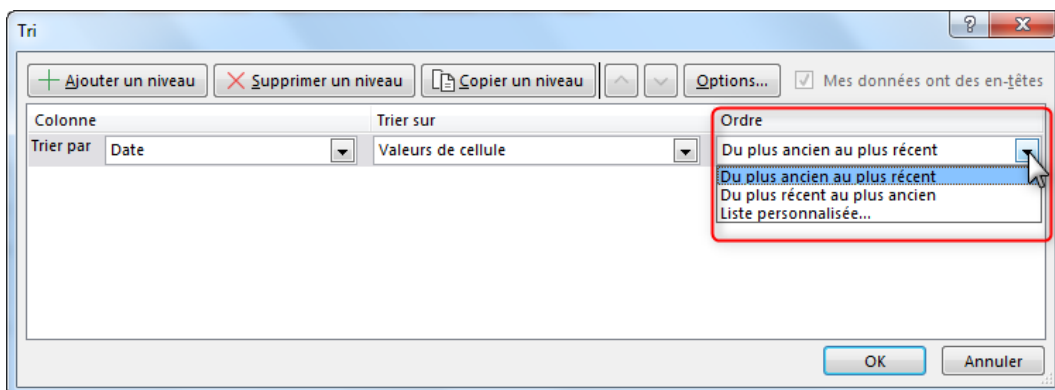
Tri

? X

Ajouter un niveau | Supprimer un niveau | Copier un niveau | Options... | Mes données ont des en-têtes

| Colonne | | Trier sur | Ordre |
|---|---|---|---|
| Trier par | Date | Valeurs de cellule | Du plus ancien au plus récent |

Du plus ancien au plus récent
Du plus récent au plus ancien
Liste personnalisée...

OK | Annuler